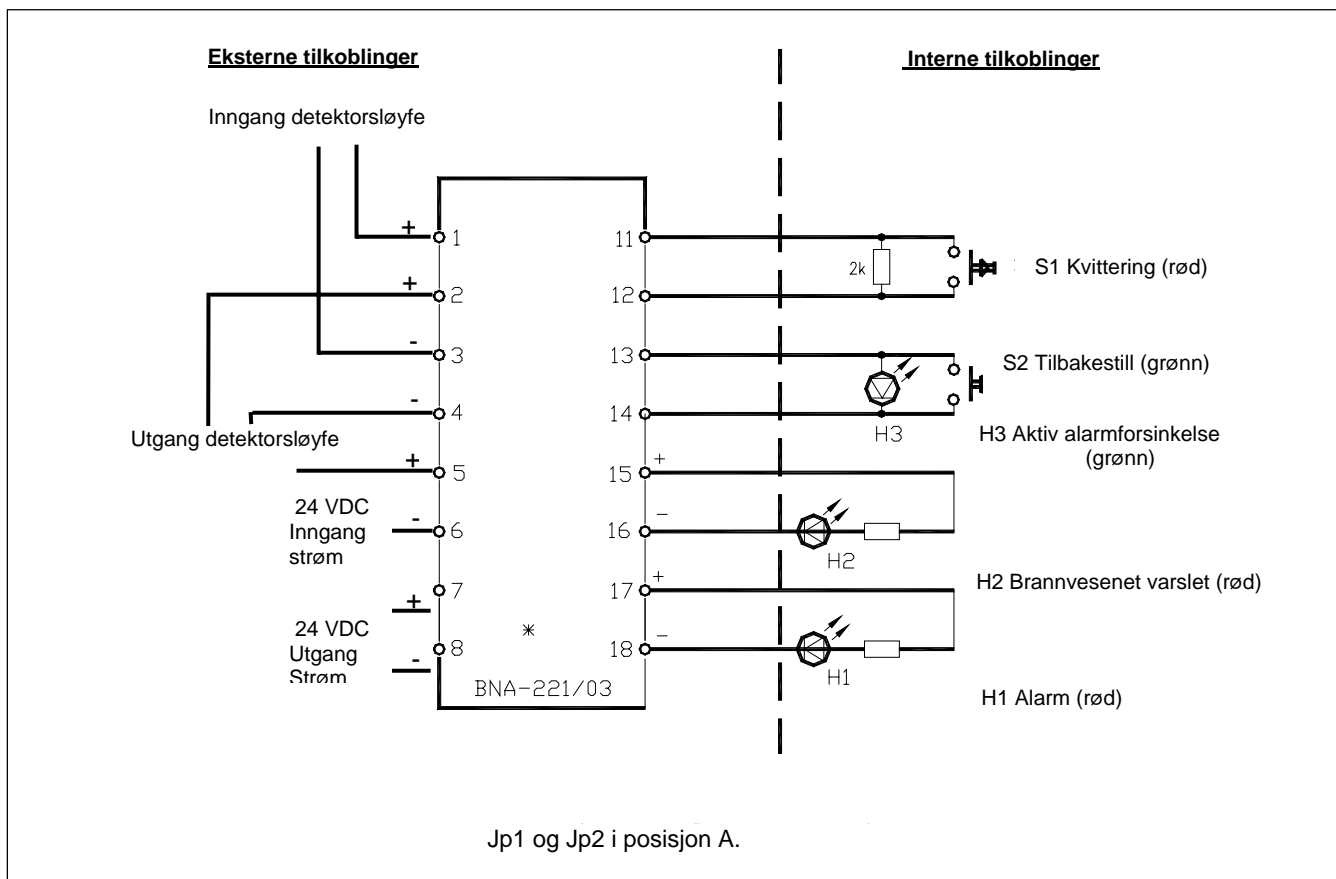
Eksterne tilkoblinger

Interne tilkoblinger

Inngang detektorsløyfe

+ 1
+ 2
- 3
- 4

Utgang detektorsløyfe

+ 5
- 6

24 VDC
Inngang
strøm

+ 7
- 8

24 VDC
Utgang
Strøm

*

BNA-221/03

11
12
13
14
15 +
16 –
17 +
18 –

2k

S1 Kvittering (rød)

S2 Tilbakestill (grønn)

H3

H3 Aktiv alarmforsinkelse (grønn)

H2

H2 Brannvesenet varslet (rød)

H1

H1 Alarm (rød)

Jp1 og Jp2 i posisjon A.